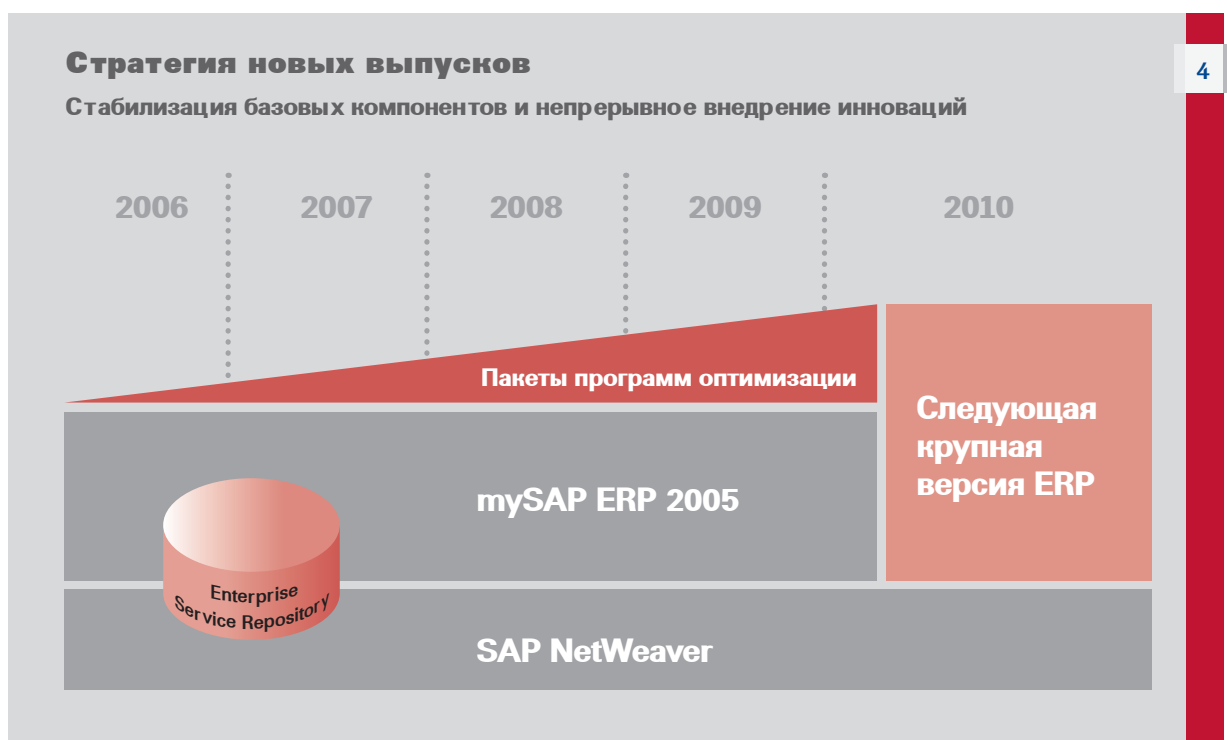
Стратегия новых выпусков

Стабилизация базовых компонентов и непрерывное внедрение инноваций

4

2006 2007 2008 2009 2010

Пакеты программ оптимизации

Следующая крупная версия ERP

mySAP ERP 2005

Enterprise Service Repository

SAP NetWeaver